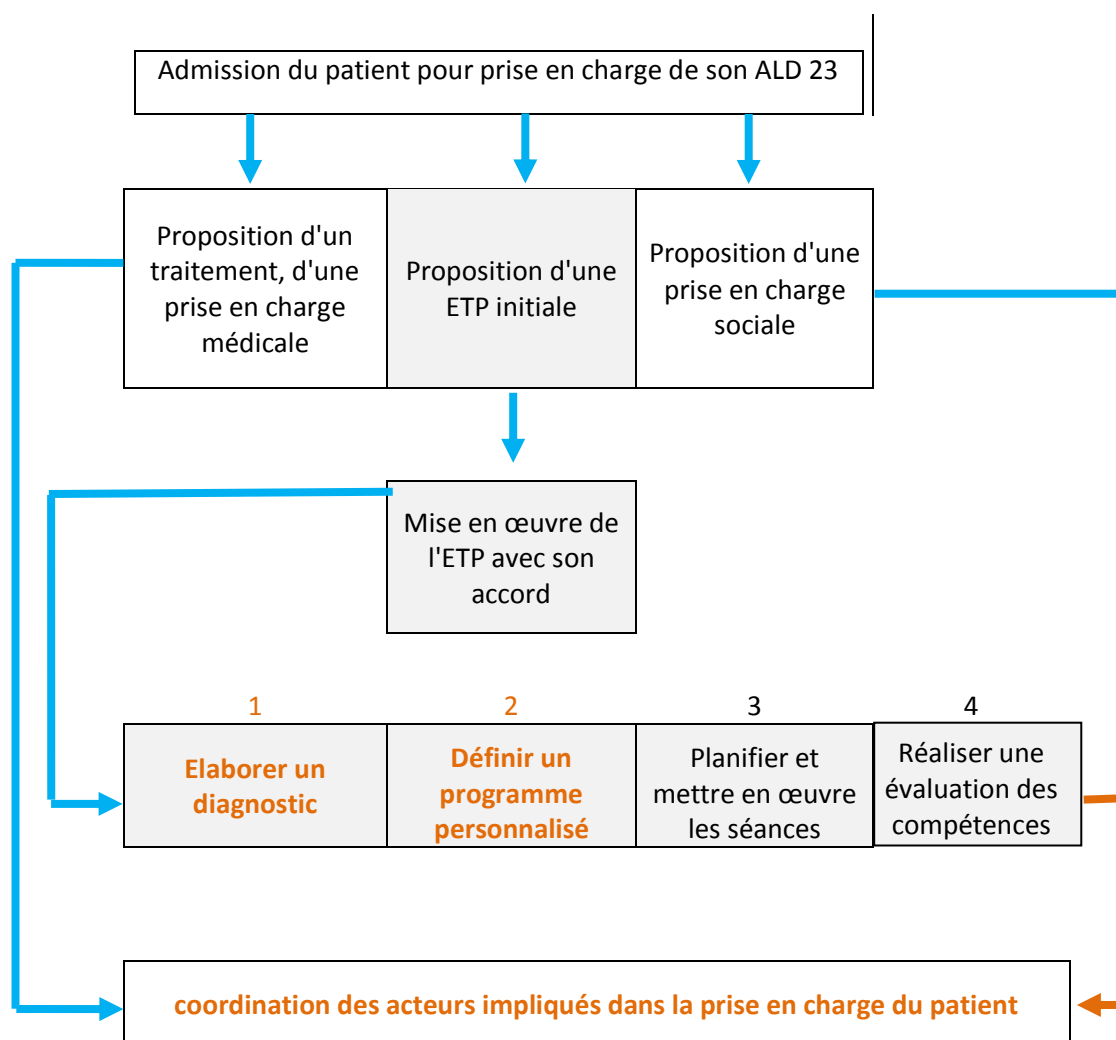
Admission du patient pour prise en charge de son ALD 23

Proposition d'un traitement, d'une prise en charge médicale

Proposition d'une ETP initiale

Proposition d'une prise en charge sociale

Mise en œuvre de l'ETP avec son accord

1
Elaborer un diagnostic

2
Définir un programme personnalisé

3
Planifier et mettre en œuvre les séances

4
Réaliser une évaluation des compétences

coordination des acteurs impliqués dans la prise en charge du patient